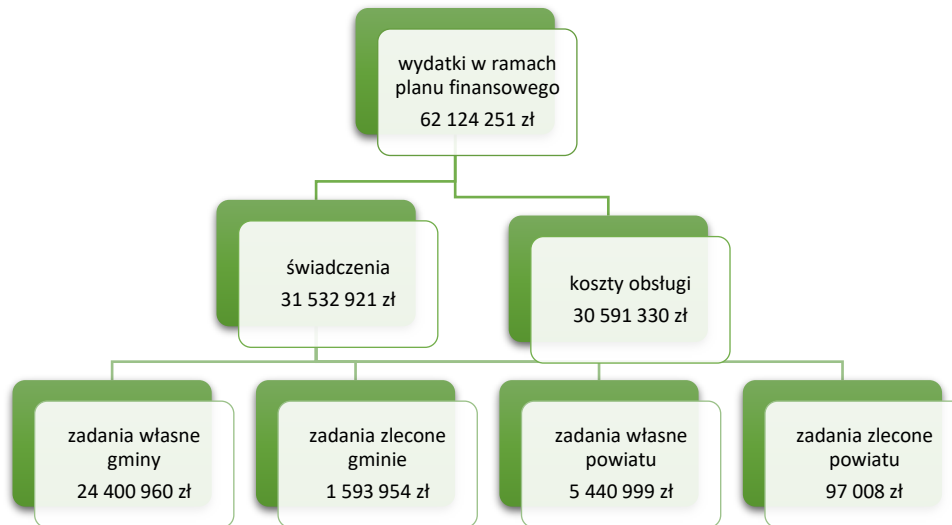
wydatki w ramach planu finansowego
62 124 251 zł

świadczenia
31 532 921 zł

koszty obsługi
30 591 330 zł

zadania własne gminy
24 400 960 zł

zadania zlecone gminie
1 593 954 zł

zadania własne powiatu
5 440 999 zł

zadania zlecone powiatu
97 008 zł